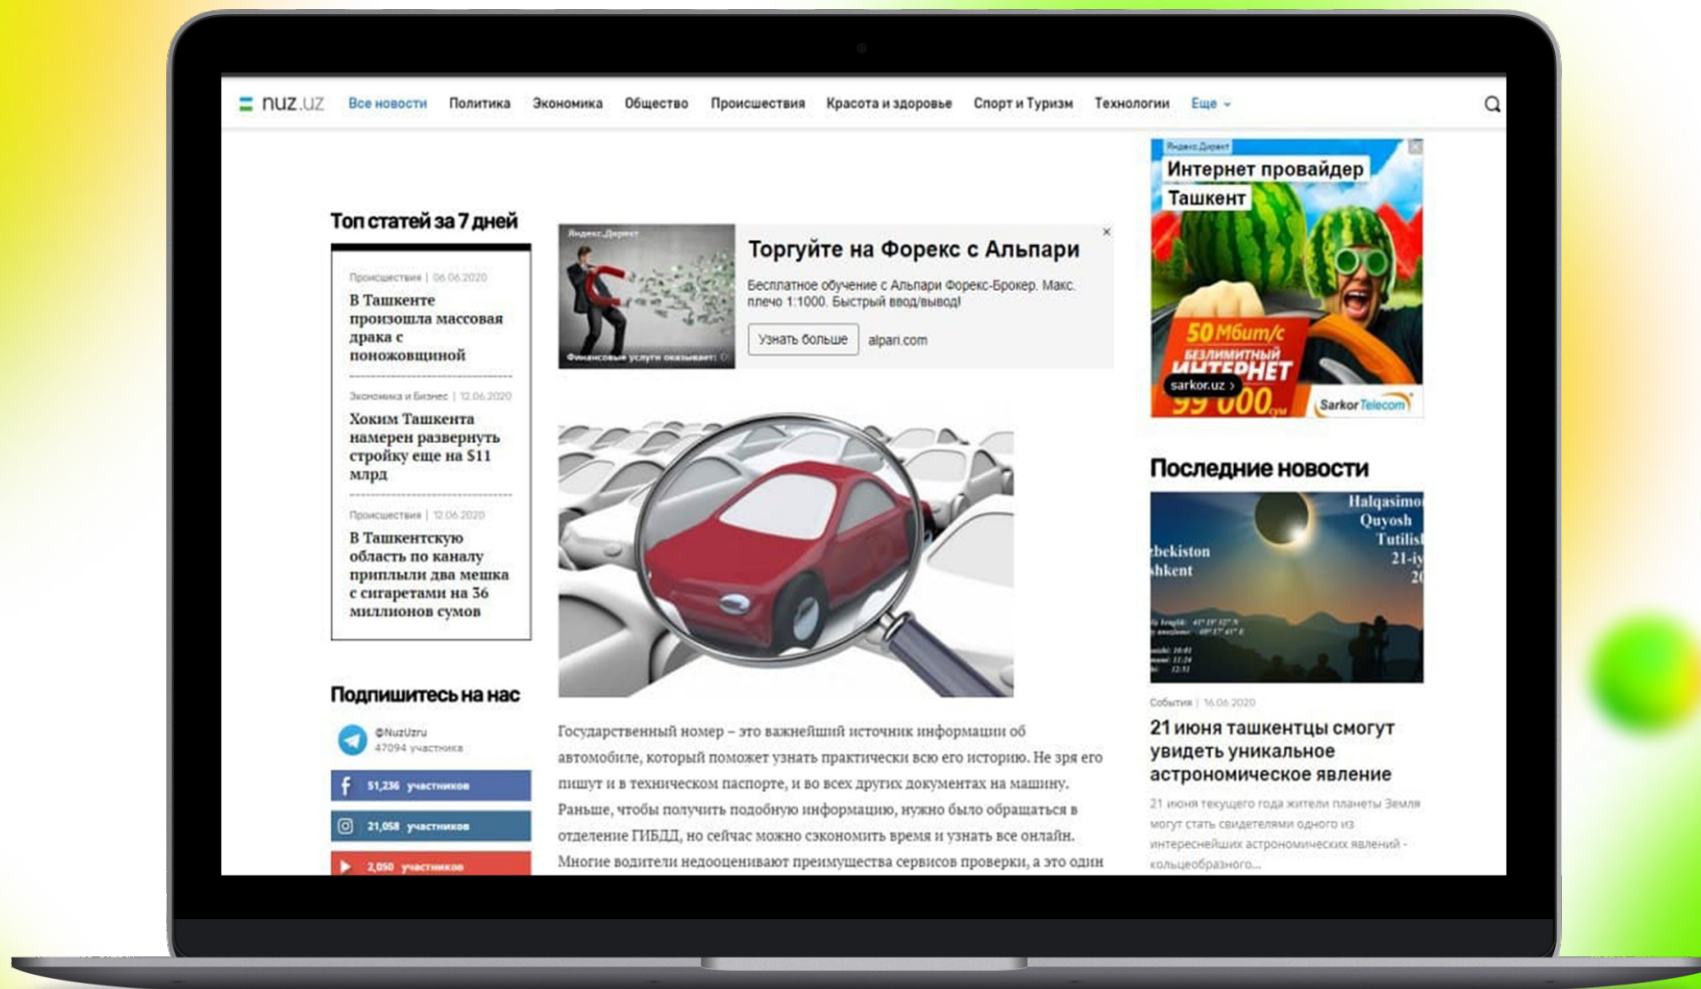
nuz.uz Все новости Политика Экономика Общество Происшествия Красота и здоровье Спорт и Туризм Технологии Еще

Топ статей за 7 дней

Происшествия | 06.06.2020
В Ташкенте произошла массовая драка с поножовщиной

Экономика и Бизнес | 12.06.2020
Хоким Ташкента намерен развернуть стройку еще на $11 млрд

Происшествия | 12.06.2020
В Ташкентскую область по каналу приплыли два мешка с сигаретами на 36 миллионов сумов

Подпишитесь на нас

@NuzUzru
47094 участника

51,236 участников

21,058 участников

2,050 участников

Яндекс.Директ
Финансовые услуги оказывает: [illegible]

Торгуйте на Форекс с Альпари

Бесплатное обучение с Альпари Форекс-Брокер. Макс. плечо 1:1000. Быстрый ввод/вывод!

Узнать больше alpari.com

Государственный номер – это важнейший источник информации об автомобиле, который поможет узнать практически всю его историю. Не зря его пишут и в техническом паспорте, и во всех других документах на машину. Раньше, чтобы получить подобную информацию, нужно было обращаться в отделение ГИБДД, но сейчас можно сэкономить время и узнать все онлайн. Многие водители недооценивают преимущества сервисов проверки, а это один

Яндекс.Директ
Интернет провайдер Ташкент
50 Мбит/с
БЕЗЛИМИТНЫЙ ИНТЕРНЕТ
99 000 сум
sarkor.uz
Sarkor Telecom

Последние новости

Halqasimon Quyosh Tutilishi 21-iyun 20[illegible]
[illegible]bekiston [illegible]shkent

События | 16.06.2020
21 июня ташкентцы смогут увидеть уникальное астрономическое явление

21 июня текущего года жители планеты Земля могут стать свидетелями одного из интереснейших астрономических явлений - кольцеобразного...